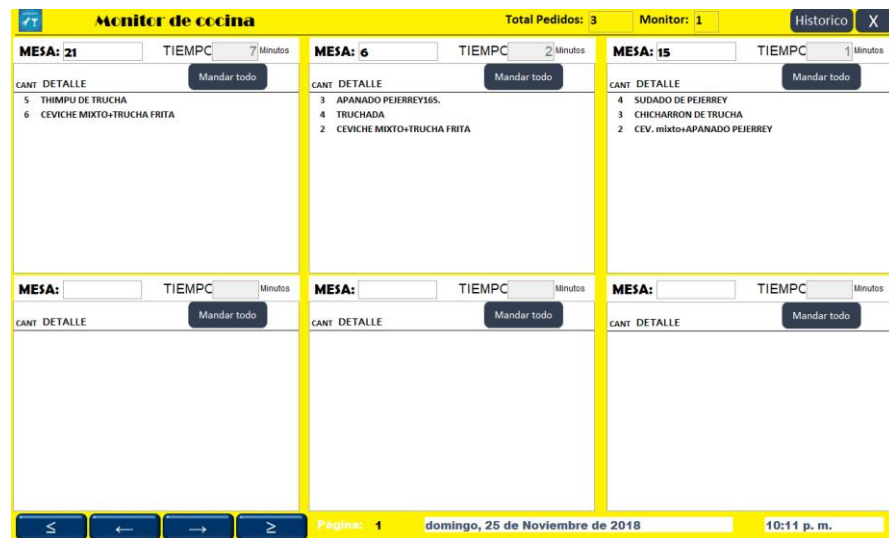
Monitor de cocina

Total Pedidos: 3 Monitor: 1 Historico X

MESA: 21 TIEMPO 7 Minutos
Mandar todo
CANT DETALLE
5 THIMPU DE TRUCHA
6 CEVICHE MIXTO+TRUCHA FRITA

MESA: 6 TIEMPO 2 Minutos
Mandar todo
CANT DETALLE
3 APANADO PEJERREY16S.
4 TRUCHADA
2 CEVICHE MIXTO+TRUCHA FRITA

MESA: 15 TIEMPO 1 Minutos
Mandar todo
CANT DETALLE
4 SUDADO DE PEJERREY
3 CHICHARRON DE TRUCHA
2 CEV. mixto+APANADO PEJERREY

MESA: TIEMPO Minutos
Mandar todo
CANT DETALLE

MESA: TIEMPO Minutos
Mandar todo
CANT DETALLE

MESA: TIEMPO Minutos
Mandar todo
CANT DETALLE

≤ ← → ≥

Página: 1 domingo, 25 de Noviembre de 2018 10:11 p. m.